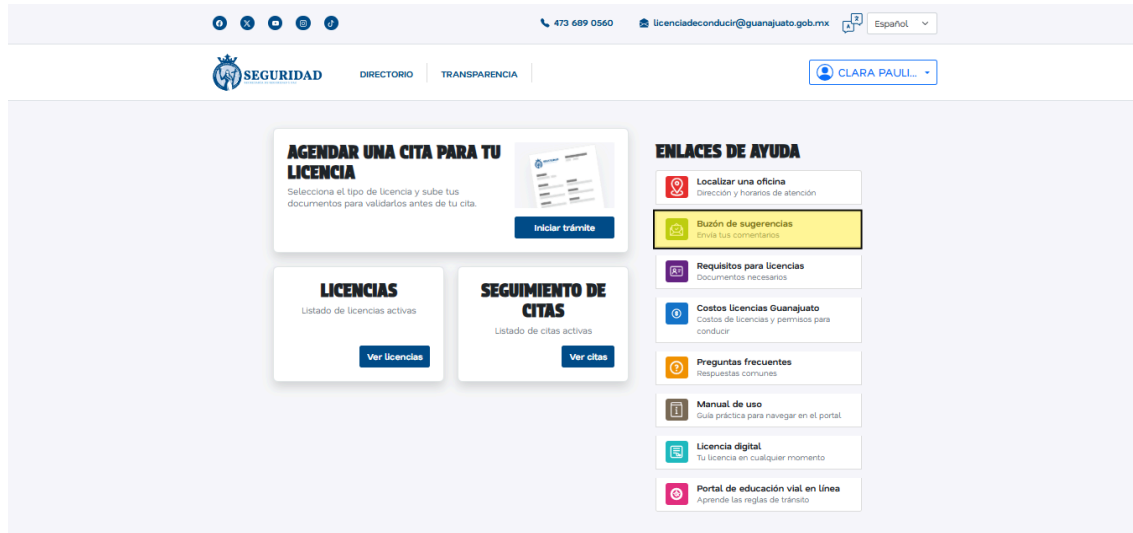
473 689 0560 licenciadeconducir@guanajuato.gob.mx Español

SEGURIDAD DIRECTORIO TRANSPARENCIA CLARA PAULI...

AGENDAR UNA CITA PARA TU LICENCIA
Selecciona el tipo de licencia y sube tus documentos para validarlos antes de tu cita.
Iniciar trámite

LICENCIAS
Listado de licencias activas
Ver licencias

SEGUIMIENTO DE CITAS
Listado de citas activas
Ver citas

ENLACES DE AYUDA
Localizar una oficina
Dirección y horarios de atención
Buzón de sugerencias
Envía tus comentarios
Requisitos para licencias
Documentos necesarios
Costos licencias Guanajuato
Costos de licencias y permisos para conducir
Preguntas frecuentes
Respuestas comunes
Manual de uso
Guía práctica para navegar en el portal
Licencia digital
Tu licencia en cualquier momento
Portal de educación vial en línea
Aprende las reglas de tránsito